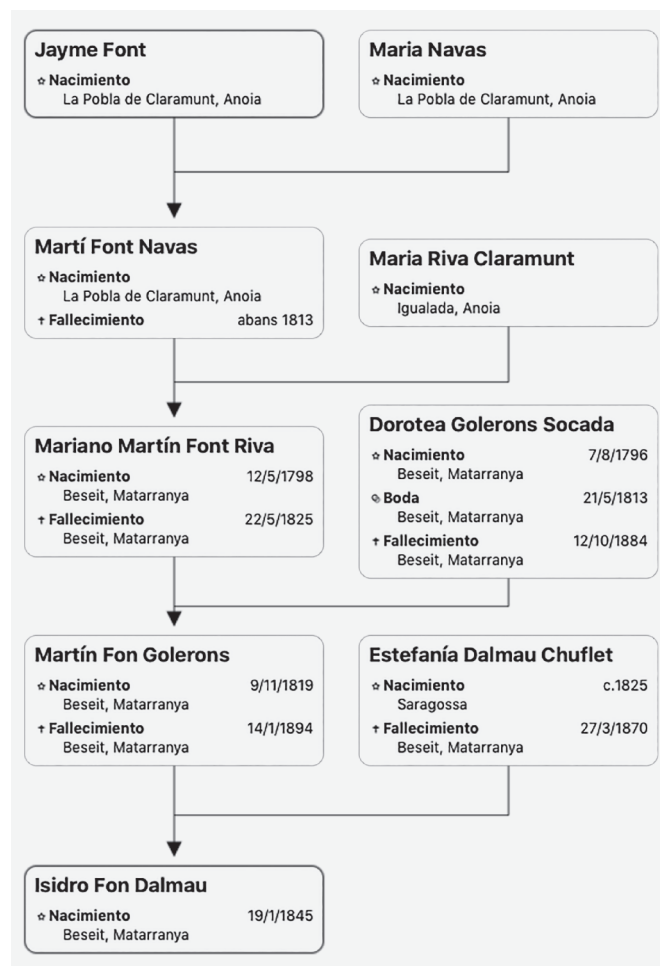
Jayme Font
✿ Nacimiento
La Pobla de Claramunt, Anoia

Maria Navas
✿ Nacimiento
La Pobla de Claramunt, Anoia

Martí Font Navas
✿ Nacimiento
La Pobla de Claramunt, Anoia
† Fallecimiento abans 1813

Maria Riva Claramunt
✿ Nacimiento
Igualada, Anoia

Mariano Martín Font Riva
✿ Nacimiento 12/5/1798
Beseit, Matarranya
† Fallecimiento 22/5/1825
Beseit, Matarranya

Dorotea Golerons Socada
✿ Nacimiento 7/8/1796
Beseit, Matarranya
Boda 21/5/1813
Beseit, Matarranya
† Fallecimiento 12/10/1884
Beseit, Matarranya

Martín Fon Golerons
✿ Nacimiento 9/11/1819
Beseit, Matarranya
† Fallecimiento 14/1/1894
Beseit, Matarranya

Estefanía Dalmau Chuflet
✿ Nacimiento c.1825
Saragossa
† Fallecimiento 27/3/1870
Beseit, Matarranya

Isidro Fon Dalmau
✿ Nacimiento 19/1/1845
Beseit, Matarranya